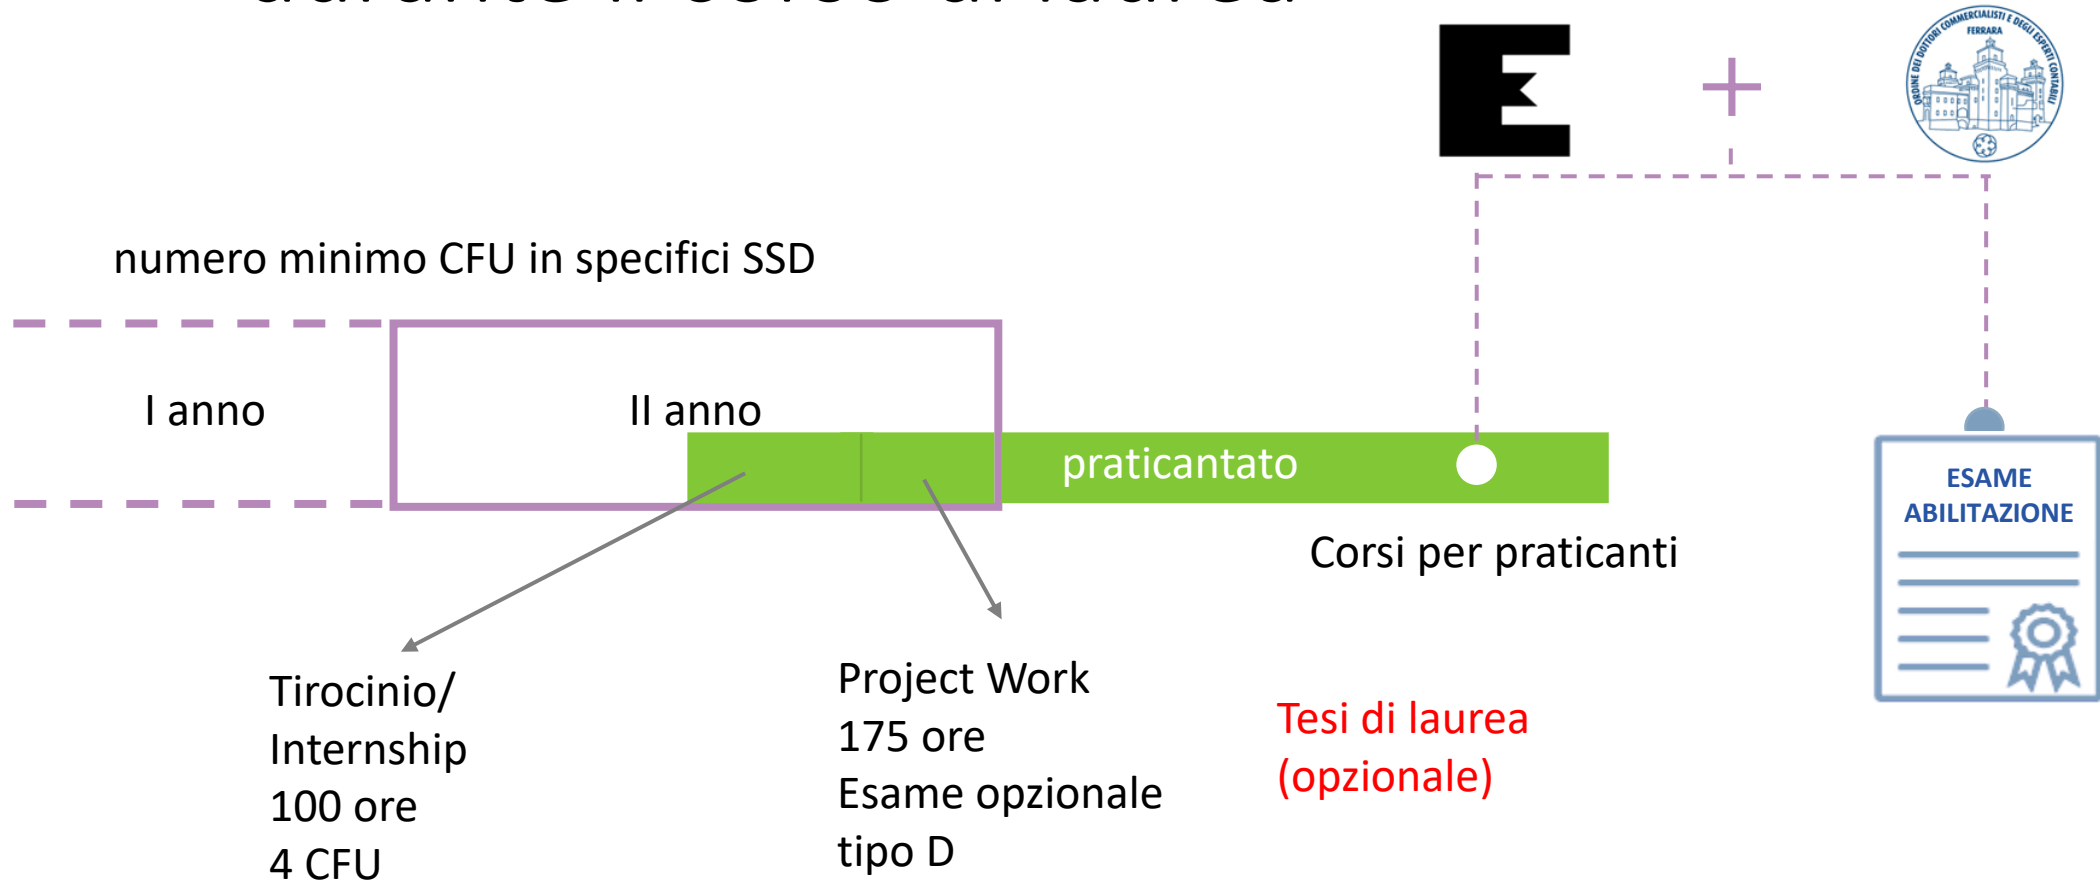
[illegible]

ORDINE DEI DOTTORI COMMERCIALISTI E DEGLI ESPERTI CONTABILI FERRARA

numero minimo CFU in specifici SSD

I anno

II anno

praticantato

Corsi per praticanti

ESAME ABILITAZIONE

Tirocinio/ Internship 100 ore 4 CFU

Project Work 175 ore Esame opzionale tipo D

Tesi di laurea (opzionale)